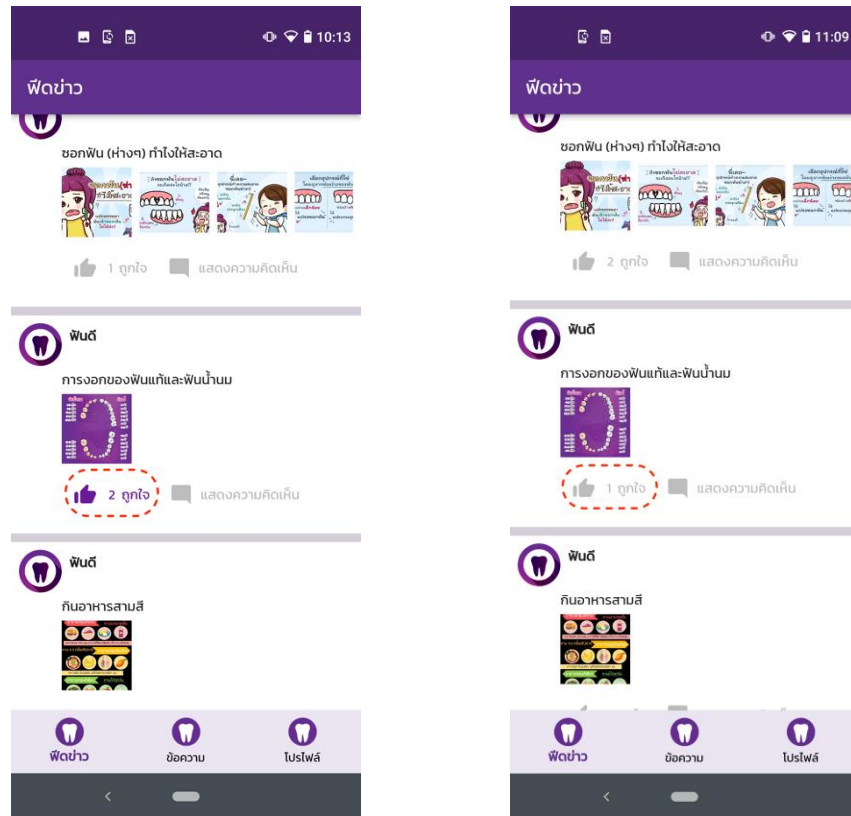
10:13

ฟีดข่าว

ซอกฟัน (ห่างๆ) ทำไงให้สะอาด

1 ถูกใจ แสดงความคิดเห็น

ฟันดี

การงอกของฟันแท้และฟันน้ำนม

2 ถูกใจ แสดงความคิดเห็น

ฟันดี

กินอาหารสามสี

ฟีดข่าว ข้อความ โปรไฟล์

11:09

ฟีดข่าว

ซอกฟัน (ห่างๆ) ทำไงให้สะอาด

2 ถูกใจ แสดงความคิดเห็น

ฟันดี

การงอกของฟันแท้และฟันน้ำนม

1 ถูกใจ แสดงความคิดเห็น

ฟันดี

กินอาหารสามสี

ฟีดข่าว ข้อความ โปรไฟล์